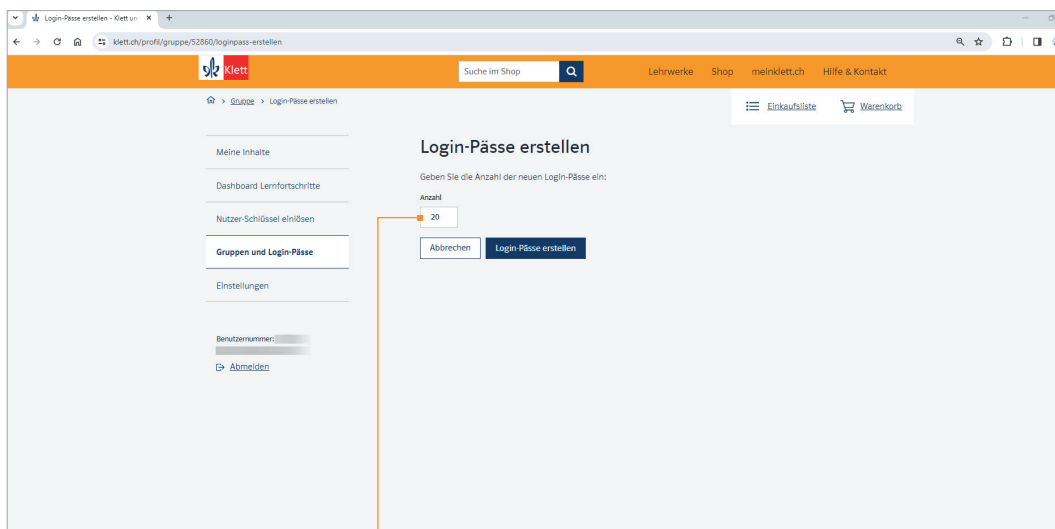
Login-Pässe erstellen - Klett un ×
+

klett.ch/profil/gruppe/52860/loginpass-erstellen

Klett

Suche im Shop

Lehrwerke Shop meinklett.ch Hilfe & Kontakt

> Gruppe > Login-Pässe erstellen

Einkaufsliste Warenkorb

Meine Inhalte

Dashboard Lernfortschritte

Nutzer-Schlüssel einlösen

Gruppen und Login-Pässe

Einstellungen

Benutzernummer: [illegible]

Abmelden

Login-Pässe erstellen

Geben Sie die Anzahl der neuen Login-Pässe ein:

Anzahl

20

Abbrechen

Login-Pässe erstellen